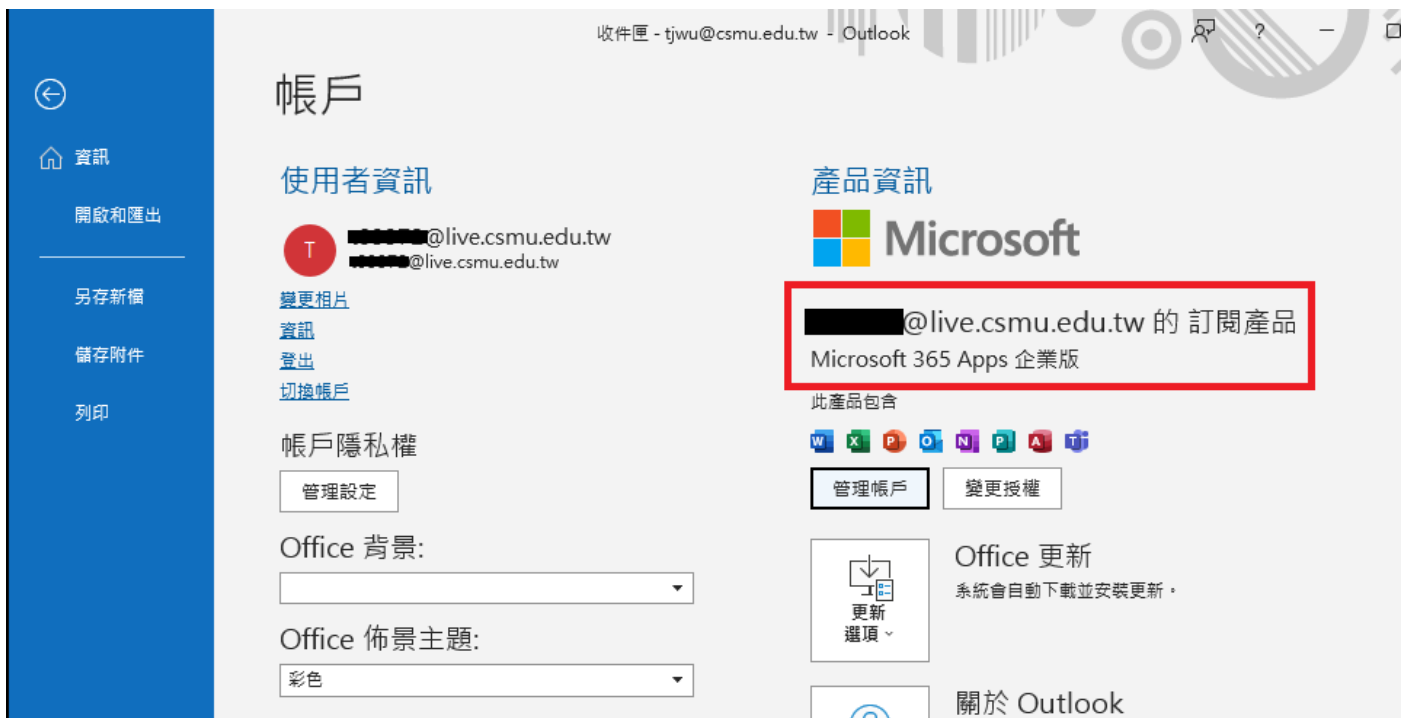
收件匣 - tjwu@csmu.edu.tw - Outlook

?

資訊

開啟和匯出

另存新檔

儲存附件

列印

帳戶

使用者資訊

T

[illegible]@live.csmu.edu.tw
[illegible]@live.csmu.edu.tw

變更相片
資訊
登出
切換帳戶

帳戶隱私權

管理設定

Office 背景:

Office 佈景主題:

彩色

產品資訊

Microsoft

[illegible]@live.csmu.edu.tw 的 訂閱產品
Microsoft 365 Apps 企業版

此產品包含

管理帳戶
變更授權

更新選項

Office 更新
系統會自動下載並安裝更新。

關於 Outlook